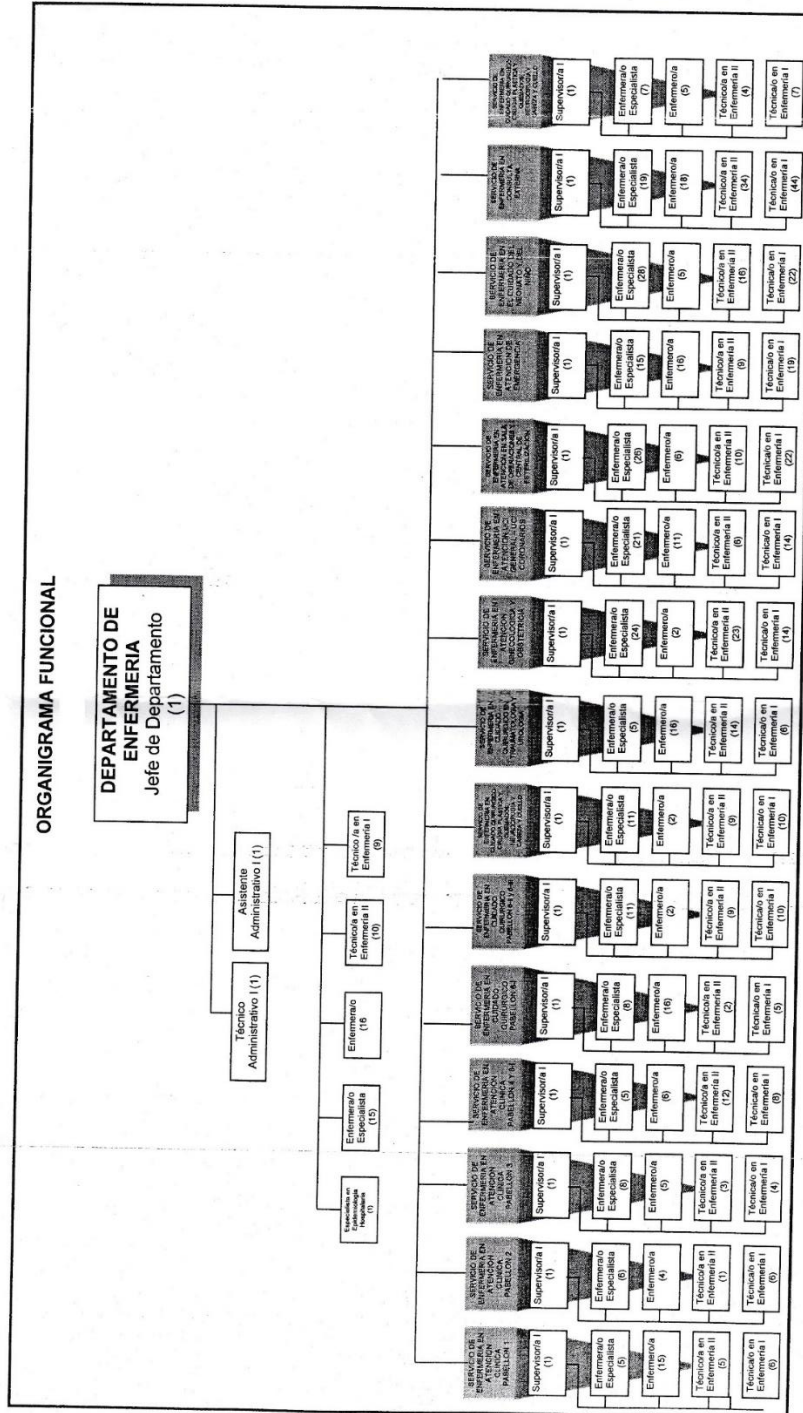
ORGANIGRAMA FUNCIONAL

DEPARTAMENTO DE ENFERMERIA
Jefe de Departamento
(1)

Técnico Administrativo I (1)

Asistente Administrativo I (1)

Especialista en Epidemiología Hospitalaria (1)

Enfermero/a Especialista (15)

Enfermero/a (16

Técnico/a en Enfermería II (10)

Técnico /a en Enfermería I (9)

SERVICIO DE ENFERMERIA EN ATENCION CLINICA PABELLON 1
Supervisor/a I (1)
Enfermero/a Especialista (5)
Enfermero/a (15)
Técnico/a en Enfermería II (5)
Técnico/a en Enfermería I (6)

SERVICIO DE ENFERMERIA EN ATENCION CLINICA PABELLON 2
Supervisor/a I (1)
Enfermero/a Especialista (6)
Enfermero/a (4)
Técnico/a en Enfermería II (1)
Técnico/a en Enfermería I (6)

SERVICIO DE ENFERMERIA EN ATENCION CLINICA PABELLON 3
Supervisor/a I (1)
Enfermero/a Especialista (8)
Enfermero/a (5)
Técnico/a en Enfermería II (3)
Técnico/a en Enfermería I (4)

SERVICIO DE ENFERMERIA EN ATENCION CLINICA PABELLON 4 Y 6
Supervisor/a I (1)
Enfermero/a Especialista (5)
Enfermero/a (6)
Técnico/a en Enfermería II (12)
Técnico/a en Enfermería I (8)

SERVICIO DE ENFERMERIA EN CUIDADO QUIRURGICO PABELLON 5
Supervisor/a I (1)
Enfermero/a Especialista (8)
Enfermero/a (16)
Técnico/a en Enfermería II (2)
Técnico/a en Enfermería I (5)

SERVICIO DE ENFERMERIA EN CUIDADO QUIRURGICO PABELLON 7 Y 8
Supervisor/a I (1)
Enfermero/a Especialista (11)
Enfermero/a (2)
Técnico/a en Enfermería II (9)
Técnico/a en Enfermería I (10)

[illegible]
Supervisor/a I (1)
Enfermero/a Especialista (11)
Enfermero/a (2)
Técnico/a en Enfermería II (9)
Técnico/a en Enfermería I (10)

SERVICIO DE ENFERMERIA EN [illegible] TRAUMATOLOGIA Y UROLOGIA
Supervisor/a I (1)
Enfermero/a Especialista (5)
Enfermero/a (16)
Técnico/a en Enfermería II (14)
Técnico/a en Enfermería I (8)

SERVICIO DE ENFERMERIA EN ATENCION GINECOLOGICA Y OBSTETRICIA
Supervisor/a I (1)
Enfermero/a Especialista (24)
Enfermero/a (2)
Técnico/a en Enfermería II (23)
Técnico/a en Enfermería I (14)

SERVICIO DE ENFERMERIA EN ATENCION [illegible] GENERAL UCI CORONARIOS
Supervisor/a I (1)
Enfermero/a Especialista (21)
Enfermero/a (11)
Técnico/a en Enfermería II (8)
Técnico/a en Enfermería I (14)

SERVICIO DE ENFERMERIA EN ATENCION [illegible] DE OPERACIONES Y CENTRAL DE ESTERILIZACION
Supervisor/a I (1)
Enfermero/a Especialista (26)
Enfermero/a (6)
Técnico/a en Enfermería II (10)
Técnico/a en Enfermería I (22)

SERVICIO DE ENFERMERIA EN ATENCION DE EMERGENCIA
Supervisor/a I (1)
Enfermero/a Especialista (15)
Enfermero/a (16)
Técnico/a en Enfermería II (8)
Técnico/a en Enfermería I (19)

SERVICIO DE ENFERMERIA EN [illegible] NEONATOLOGIA DEL NIÑO
Supervisor/a I (1)
Enfermero/a Especialista (28)
Enfermero/a (5)
Técnico/a en Enfermería II (16)
Técnico/a en Enfermería I (22)

SERVICIO DE ENFERMERIA EN CONSULTA EXTERNA
Supervisor/a I (1)
Enfermero/a Especialista (19)
Enfermero/a (18)
Técnico/a en Enfermería II (34)
Técnico/a en Enfermería I (44)

SERVICIO DE ENFERMERIA EN CUIDADO QUIRURGICO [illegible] CABEZA Y CUELLO
Supervisor/a I (1)
Enfermero/a Especialista (7)
Enfermero/a (5)
Técnico/a en Enfermería II (4)
Técnico/a en Enfermería I (7)